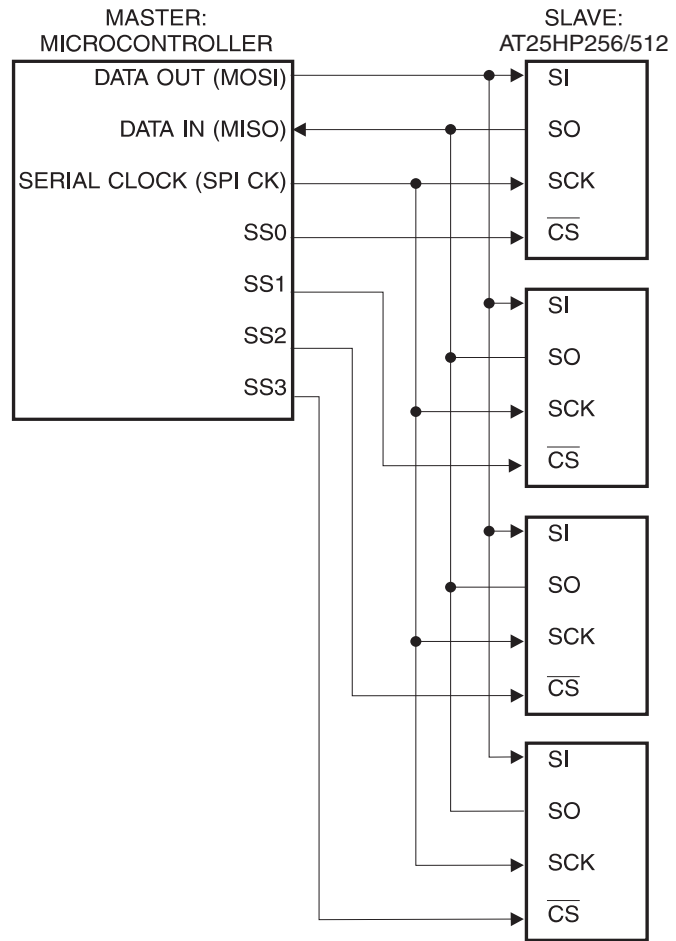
MASTER:
MICROCONTROLLER

SLAVE:
AT25HP256/512

DATA OUT (MOSI)
DATA IN (MISO)
SERIAL CLOCK (SPI CK)
SS0
SS1
SS2
SS3

SI
SO
SCK
$\overline{CS}$

SI
SO
SCK
$\overline{CS}$

SI
SO
SCK
$\overline{CS}$

SI
SO
SCK
$\overline{CS}$